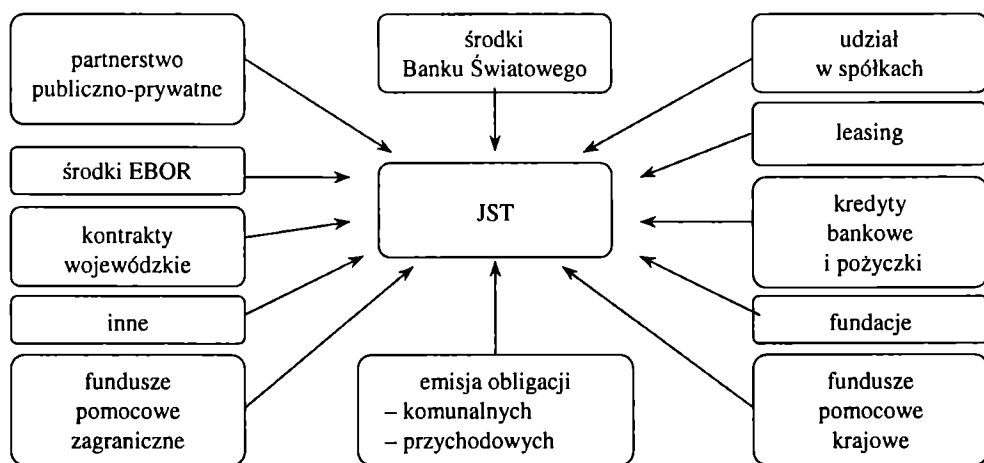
partnerstwo publiczno-prywatne

środki Banku Światowego

udział w spółkach

leasing

środki EBOR

JST

kredyty bankowe i pożyczki

kontrakty wojewódzkie

inne

fundacje

fundusze pomocowe zagraniczne

emisja obligacji
– komunalnych
– przychodowych

fundusze pomocowe krajowe